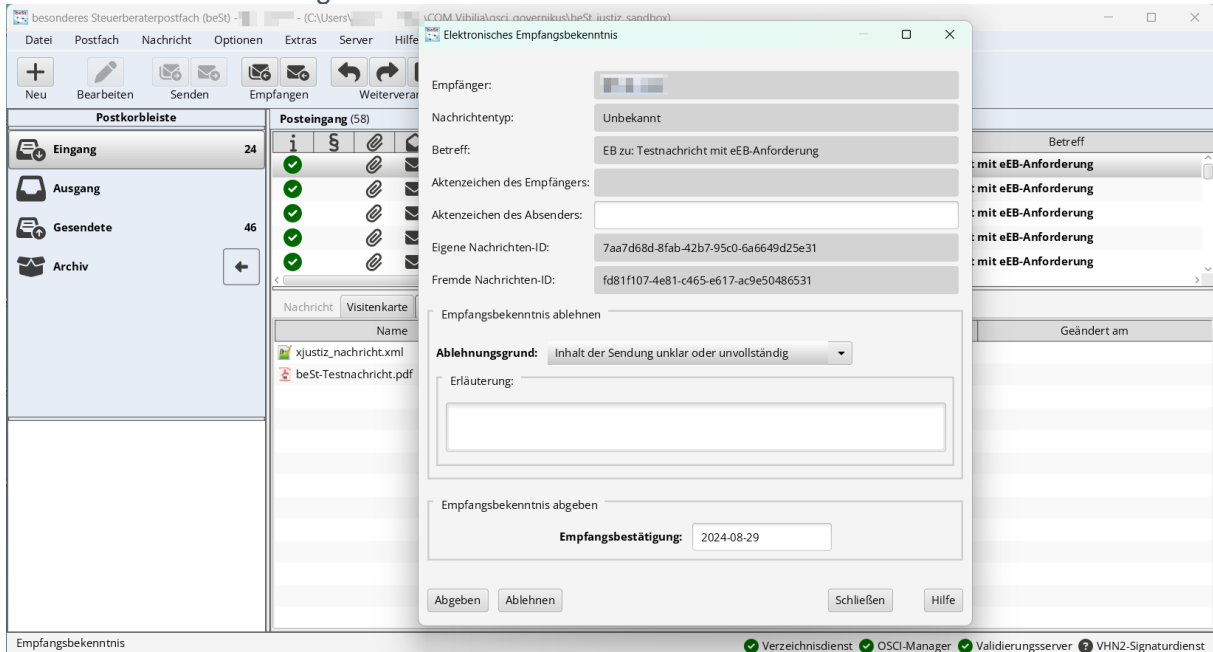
besonderes Steuerberaterpostfach (beSt) - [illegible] - (C:\Users\ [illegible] \COM Vibilia\osci_governikus\beSt_justiz_sandbox)

Datei Postfach Nachricht Optionen Extras Server Hilfe

Neu Bearbeiten Senden Empfangen Weiterverar

Postkorbleiste

Eingang 24
Ausgang
Gesendete 46
Archiv

Posteingang (58)

i §

Betreff
t mit eEB-Anforderung
t mit eEB-Anforderung
t mit eEB-Anforderung
t mit eEB-Anforderung
t mit eEB-Anforderung

Nachricht Visitenkarte
Name
xjustiz_nachricht.xml
beSt-Testnachricht.pdf

Geändert am

Elektronisches Empfangsbekenntnis

Empfänger: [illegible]
Nachrichtentyp: Unbekannt
Betreff: EB zu: Testnachricht mit eEB-Anforderung
Aktenzeichen des Empfängers:
Aktenzeichen des Absenders:
Eigene Nachrichten-ID: 7aa7d68d-8fab-42b7-95c0-6a6649d25e31
Fremde Nachrichten-ID: fd81f107-4e81-c465-e617-ac9e50486531

Empfangsbekenntnis ablehnen
Ablehnungsgrund: Inhalt der Sendung unklar oder unvollständig
Erläuterung:

Empfangsbekenntnis abgeben
Empfangsbestätigung: 2024-08-29

Abgeben Ablehnen Schließen Hilfe

Empfangsbekenntnis

Verzeichnisdienst OSCI-Manager Validierungsserver VHN2-Signaturdienst